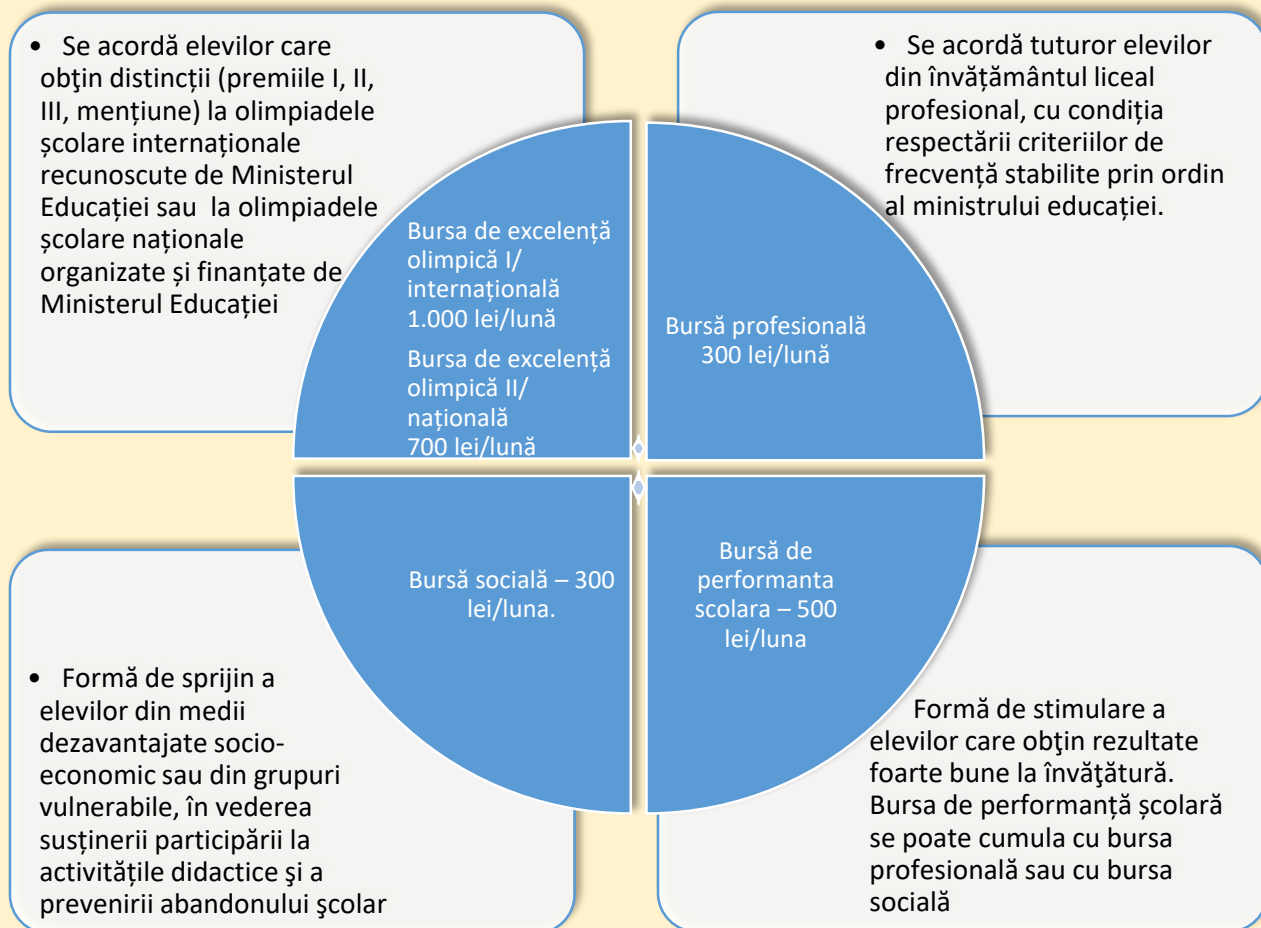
• Se acordă elevilor care obţin distincţii (premiile I, II, III, menţiune) la olimpiadele școlare internaționale recunoscute de Ministerul Educației sau la olimpiadele școlare naționale organizate și finanțate de Ministerul Educației

Bursa de excelență olimpică I/ internațională 1.000 lei/lună

Bursa de excelență olimpică II/ națională 700 lei/lună

• Se acordă tuturor elevilor din învățământul liceal profesional, cu condiția respectării criteriilor de frecvență stabilite prin ordin al ministrului educației.

Bursă profesională 300 lei/lună

Bursă socială – 300 lei/luna.

Bursă de performanta scolara – 500 lei/luna

• Formă de sprijin a elevilor din medii dezavantajate socio-economic sau din grupuri vulnerabile, în vederea susținerii participării la activitățile didactice şi a prevenirii abandonului şcolar

Formă de stimulare a elevilor care obţin rezultate foarte bune la învăţătură. Bursa de performanță școlară se poate cumula cu bursa profesională sau cu bursa socială